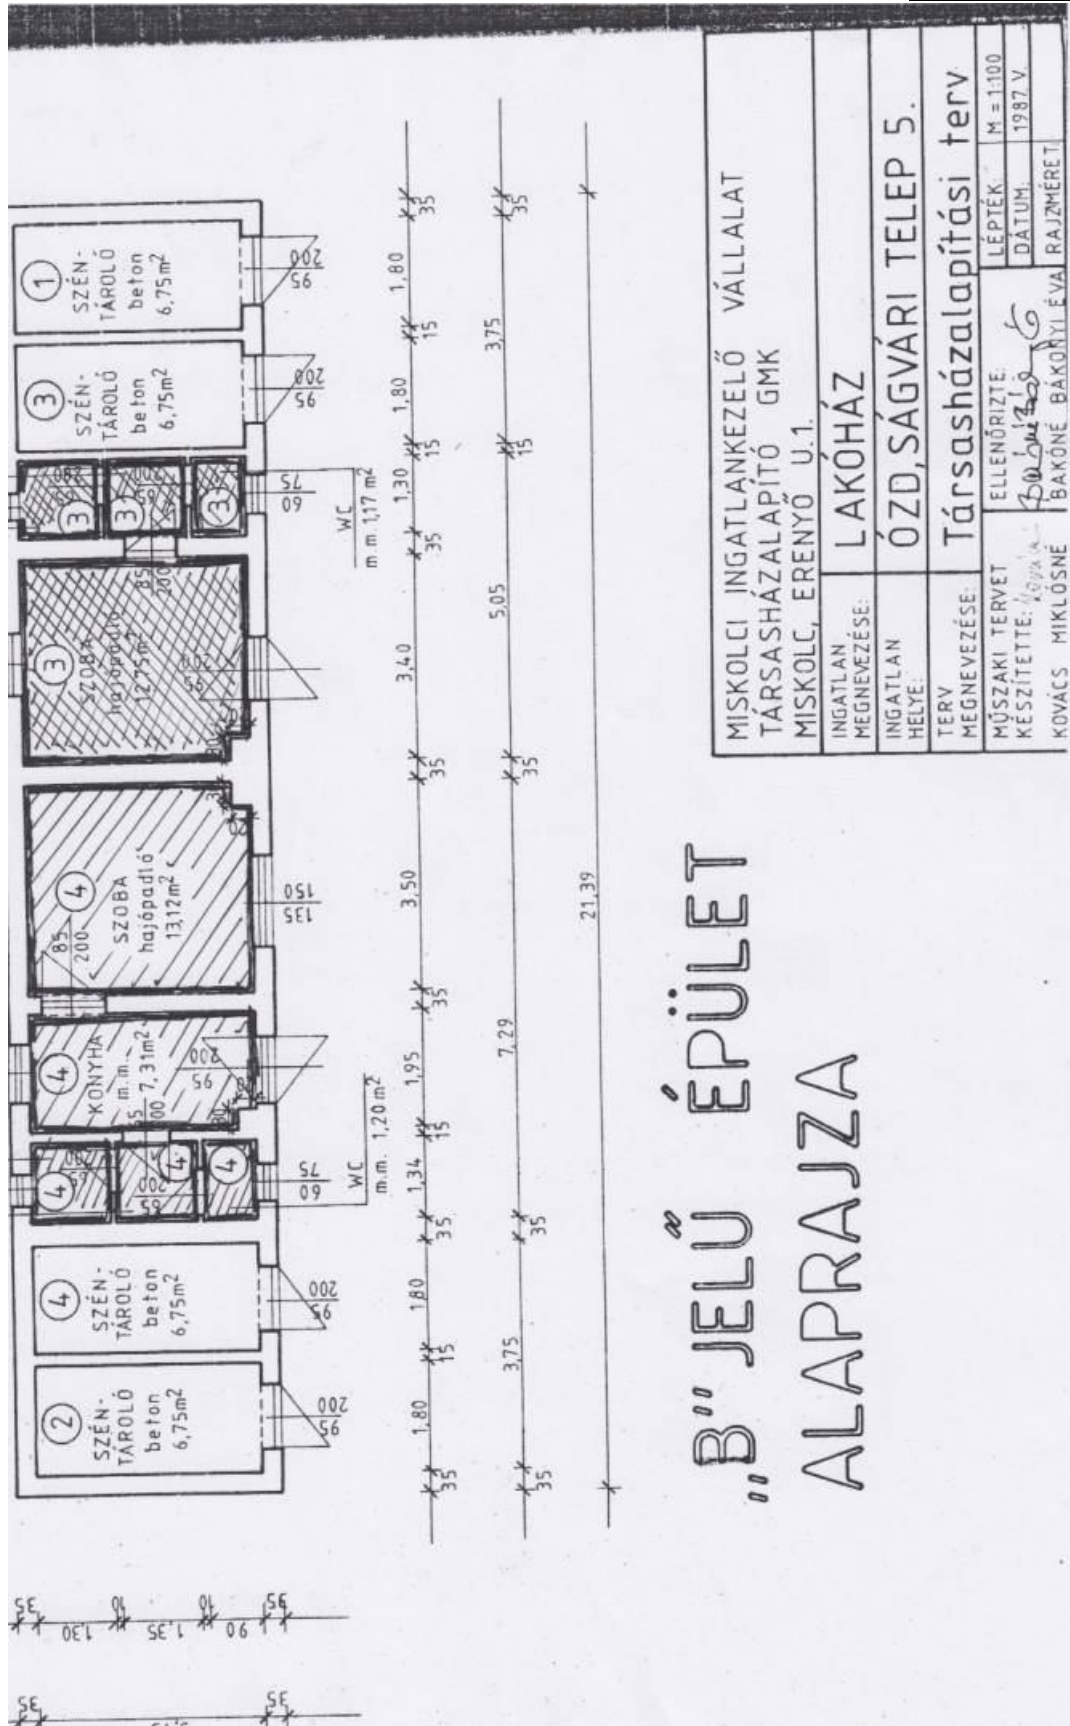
MISKOLCI INGATLANKEZELŐ VÁLLALAT
TÁRSASHÁZALAPÍTÓ GMK
MISKOLC, ERENYŐ U.1.

| INGATLAN MEGNEVEZÉSE: | LAKÓHÁZ | |
|---|---|---|
| INGATLAN HELYE: | ÓZD, SÁGVÁRI TELEP 5. | |
| TERV MEGNEVEZÉSE: | Társasházalapítási terv | |
| MŰSZAKI TERVET KÉSZÍTETTE: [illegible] | ELLENŐRIZTE: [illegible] | LÉPTÉK: M = 1:100 |
| KOVÁCS MIKLÓSNÉ | BAKÓNÉ BAKONYI ÉVA | DÁTUM: 1987 V. |
| | | RAJZMÉRET |

„B" JELŰ ÉPÜLET
ALAPRAJZA

1 SZÉN-TÁROLÓ beton 6,75m$^2$
3 SZÉN-TÁROLÓ beton 6,75m$^2$
3 3 3
3 SZOBA hajópadló 12,75m$^2$
4 SZOBA hajópadló 13,12m$^2$
4 KONYHA m.m. 7,31m$^2$
4 4 4
4 SZÉN-TÁROLÓ beton 6,75m$^2$
2 SZÉN-TÁROLÓ beton 6,75m$^2$

WC m.m. 1,17 m$^2$
WC m.m. 1,20 m$^2$

200 95 200 95 75 60 200 95 85 200 150 135 85 200 200 95 95 100 85 75 60 200 95 200 95

35 1,80 15 1,80 15 1,30 35 3,40 35 3,50 35 1,95 15 1,34 35 1,80 15 1,80 35
35 3,75 15 5,05 35 7,29 35 3,75 35
21,39

35 1,30 10 1,35 10 90 35
35 35